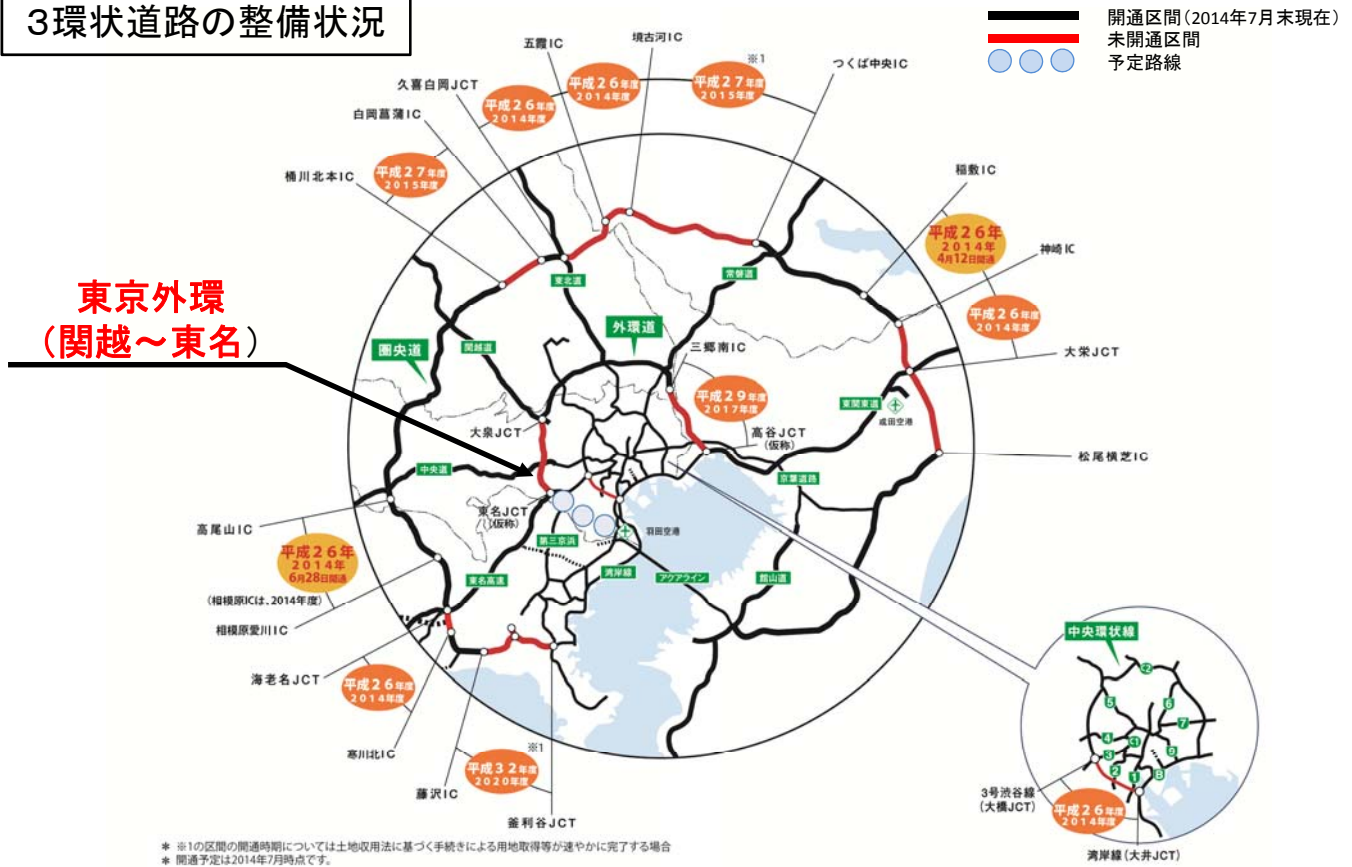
3環状道路の整備状況

開通区間（2014年7月末現在）
未開通区間
予定路線

五霞IC
境古河IC
※1
平成２６年度 2014年度
平成２７年度 2015年度
つくば中央IC
久喜白岡JCT
平成２６年度 2014年度
白岡菖蒲IC
桶川北本IC
平成２７年度 2015年度
稲敷IC
平成２６年 2014年 4月12日開通
神崎IC
平成２６年度 2014年度
大栄JCT
東北道
常磐道
東京外環
（関越～東名）
外環道
圏央道
関越道
三郷南IC
平成２９年度 2017年度
東関東道
成田空港
大泉JCT
高谷JCT（仮称）
松尾横芝IC
中央道
京葉道路
東名JCT（仮称）
第三京浜
羽田空港
高尾山IC
平成２６年 2014年 6月28日開通
東名高速
湾岸線
アクアライン
館山道
（相模原ICは、2014年度）
相模原愛川IC
中央環状線
海老名JCT
平成２６年度 2014年度
寒川北IC
※1
平成３２年度 2020年度
藤沢IC
釜利谷JCT
3号渋谷線（大橋JCT）
平成２６年度 2014年度
湾岸線（大井JCT）
＊ ※1の区間の開通時期については土地収用法に基づく手続きによる用地取得等が速やかに完了する場合
＊ 開通予定は2014年7月時点です。